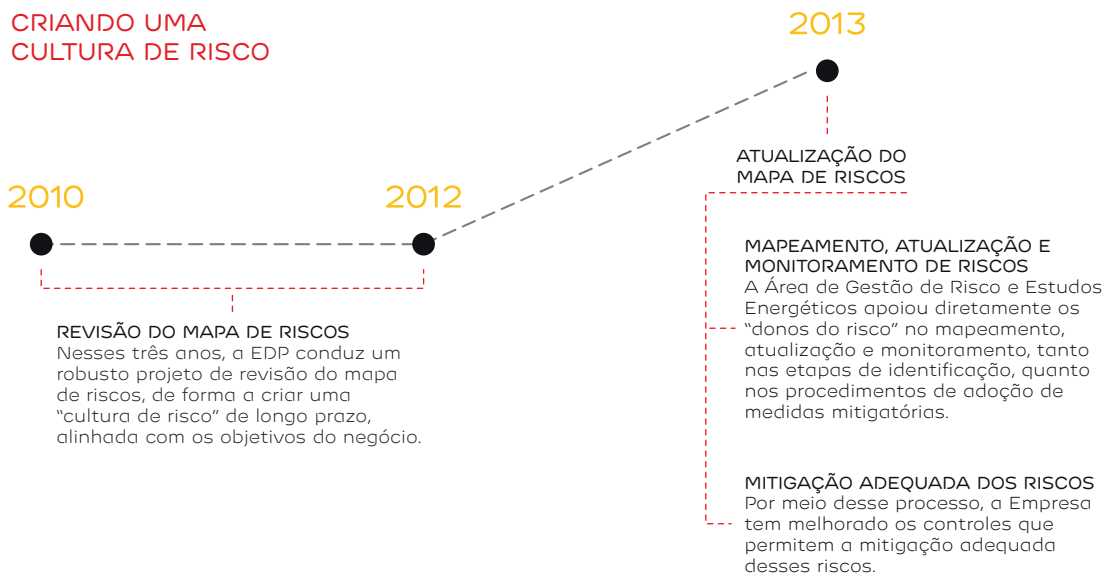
CRIANDO UMA CULTURA DE RISCO

2013

2010

2012

ATUALIZAÇÃO DO MAPA DE RISCOS

MAPEAMENTO, ATUALIZAÇÃO E MONITORAMENTO DE RISCOS
A Área de Gestão de Risco e Estudos Energéticos apoiou diretamente os “donos do risco” no mapeamento, atualização e monitoramento, tanto nas etapas de identificação, quanto nos procedimentos de adoção de medidas mitigatórias.

REVISÃO DO MAPA DE RISCOS
Nesses três anos, a EDP conduz um robusto projeto de revisão do mapa de riscos, de forma a criar uma “cultura de risco” de longo prazo, alinhada com os objetivos do negócio.

MITIGAÇÃO ADEQUADA DOS RISCOS
Por meio desse processo, a Empresa tem melhorado os controles que permitem a mitigação adequada desses riscos.